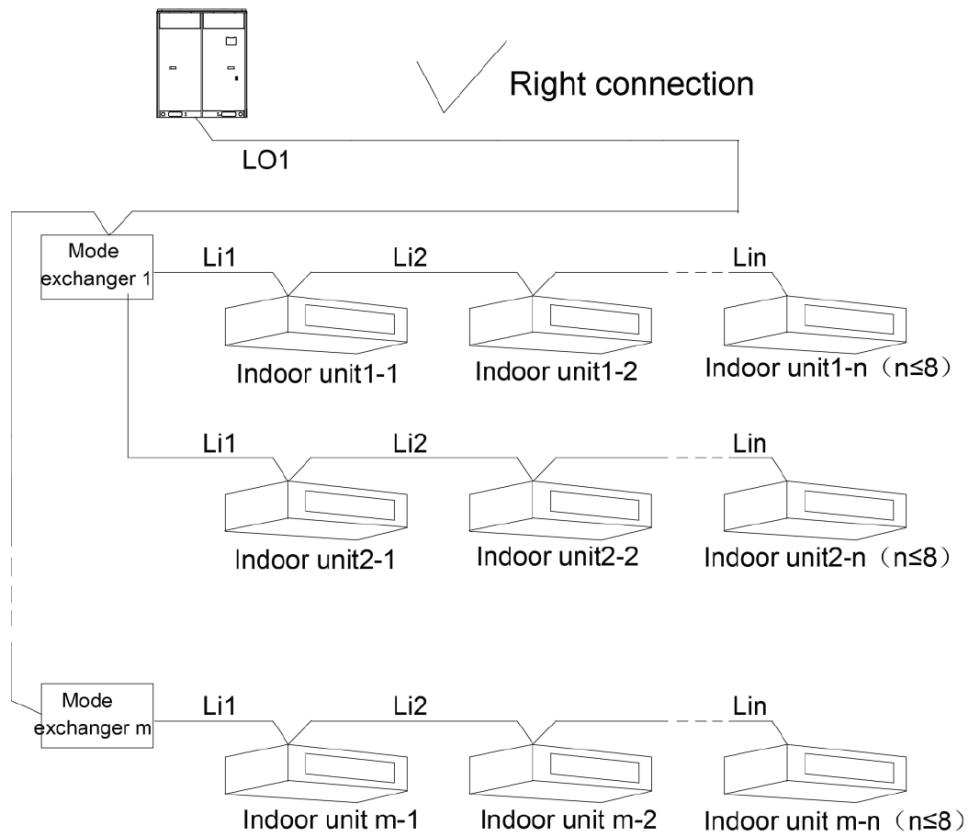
Right connection

LO1

Mode exchanger 1

Li1 Li2 Lin

Indoor unit1-1 Indoor unit1-2 Indoor unit1-n（n≤8）

Li1 Li2 Lin

Indoor unit2-1 Indoor unit2-2 Indoor unit2-n（n≤8）

Mode exchanger m

Li1 Li2 Lin

Indoor unit m-1 Indoor unit m-2 Indoor unit m-n（n≤8）